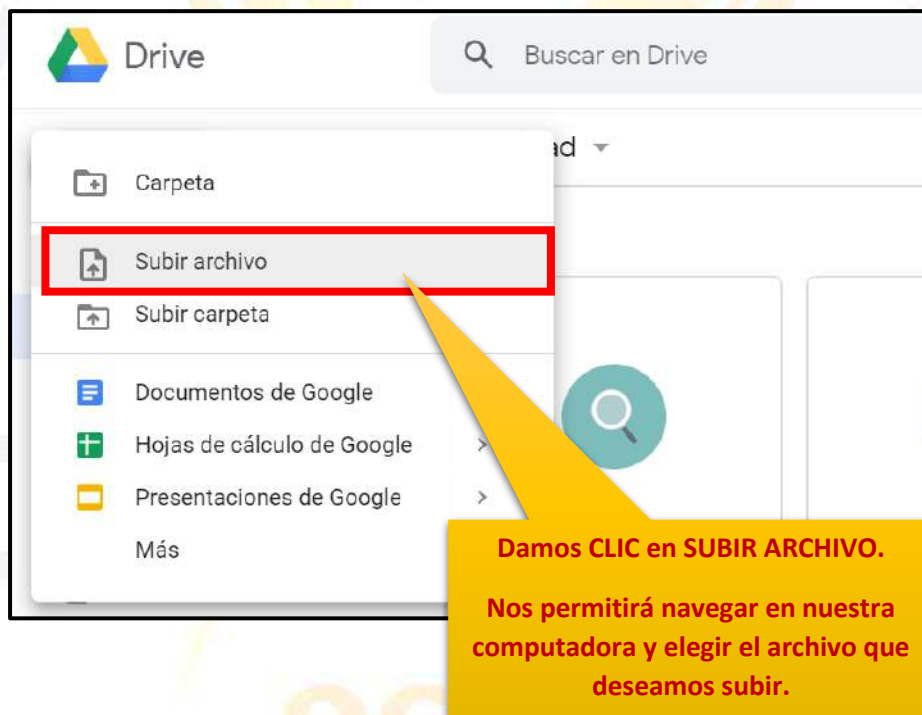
Drive

Buscar en Drive

ad

Carpeta

Subir archivo

Subir carpeta

Documentos de Google

Hojas de cálculo de Google

Presentaciones de Google

Más

Damos CLIC en SUBIR ARCHIVO.

Nos permitirá navegar en nuestra computadora y elegir el archivo que deseamos subir.